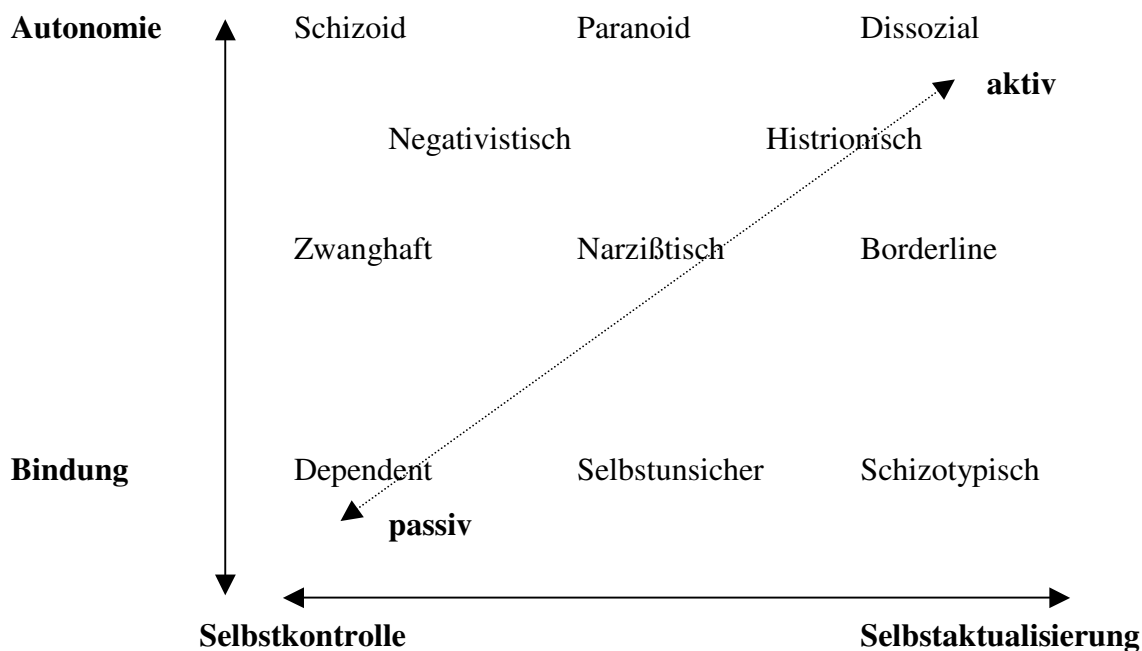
Autonomie

Schizoid Paranoid Dissozial

aktiv

Negativistisch Histrionisch

Zwanghaft Narzißtisch Borderline

Bindung

Dependent Selbstunsicher Schizotypisch

passiv

Selbstkontrolle Selbstaktualisierung